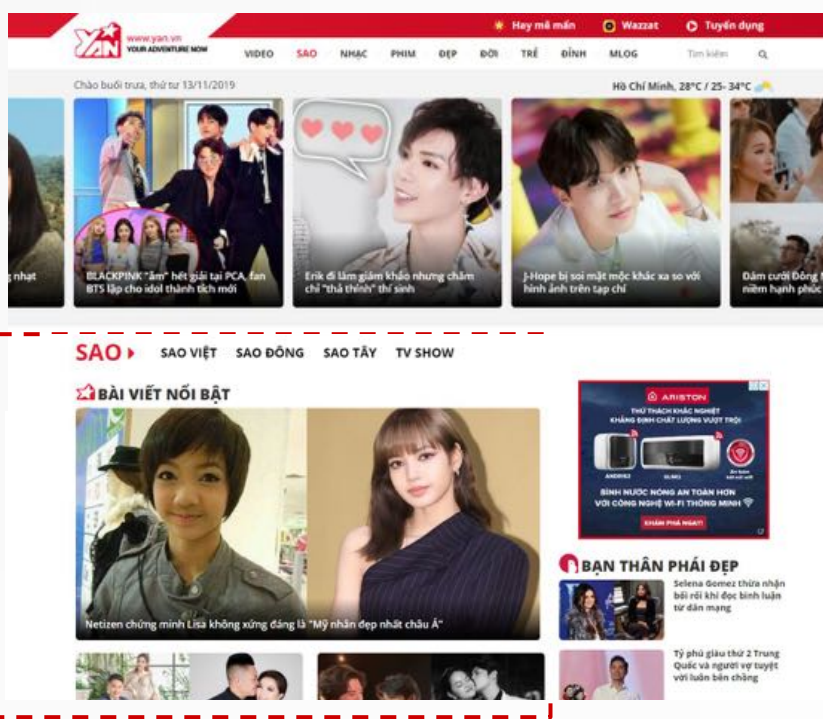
YAN www.yan.vn YOUR ADVENTURE NOW

Hay mê mẩn   Wazzat   Tuyển dụng

VIDEO   SAO   NHẠC   PHIM   ĐẸP   ĐỜI   TRẺ   ĐỈNH   MLOG   Tìm kiếm

Chào buổi trưa, thứ tư 13/11/2019

Hồ Chí Minh, 28°C / 25- 34°C

g nhạt

BLACKPINK "ẵm" hết giải tại PCA, fan BTS lập cho idol thành tích mới

Erik đi làm giám khảo nhưng chăm chỉ "thả thính" thí sinh

J-Hope bị soi mặt mộc khác xa so với hình ảnh trên tạp chí

Đám cưới Đông N niềm hạnh phúc

SAO ▸   SAO VIỆT   SAO ĐÔNG   SAO TÂY   TV SHOW

BÀI VIẾT NỔI BẬT

Netizen chứng minh Lisa không xứng đáng là "Mỹ nhân đẹp nhất châu Á"

ARISTON
THỬ THÁCH KHẮC NGHIỆT
KHẲNG ĐỊNH CHẤT LƯỢNG VƯỢT TRỘI
BÌNH NƯỚC NÓNG AN TOÀN HƠN VỚI CÔNG NGHỆ WI-FI THÔNG MINH
KHÁM PHÁ NGAY!

BẠN THÂN PHÁI ĐẸP

Selena Gomez thừa nhận bối rối khi đọc bình luận từ dân mạng

Tỷ phú giàu thứ 2 Trung Quốc và người vợ tuyệt với luôn bên chồng